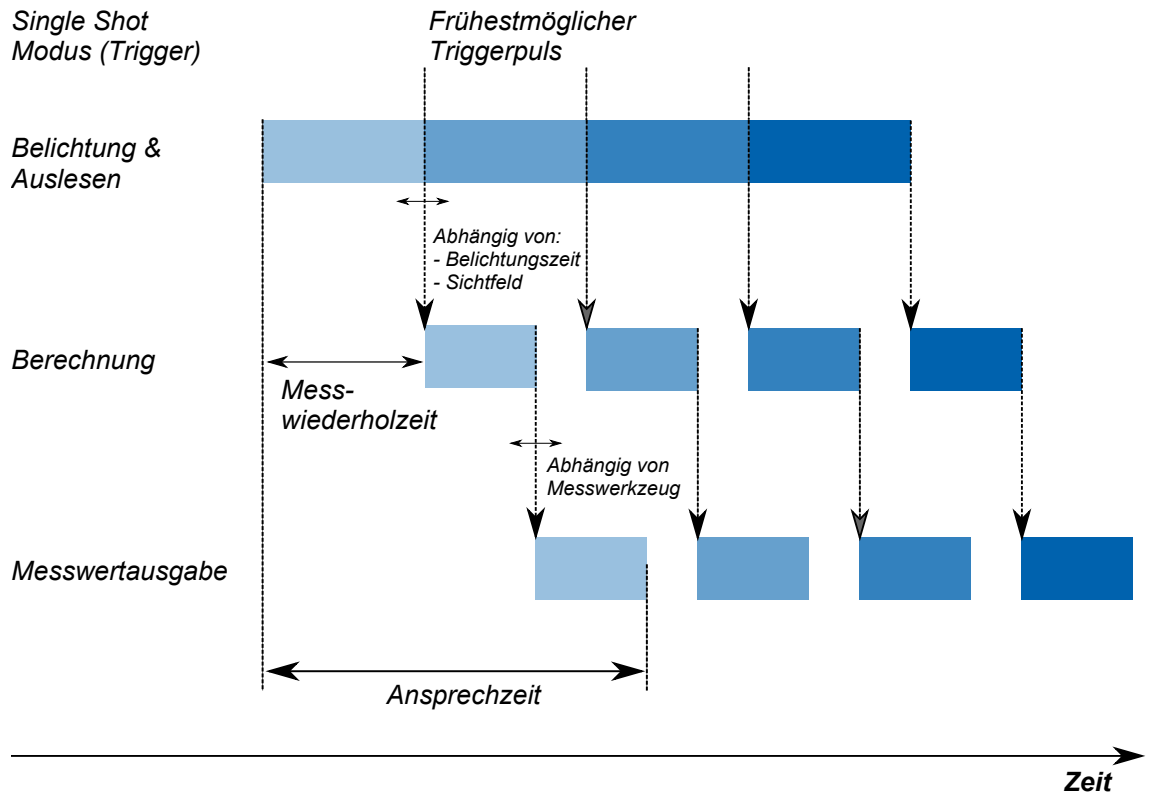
Single Shot Modus (Trigger)

Frühestmöglicher Triggerpuls

Belichtung & Auslesen

Abhängig von:
- Belichtungszeit
- Sichtfeld

Berechnung

Messwiederholzeit

Abhängig von Messwerkzeug

Messwertausgabe

Ansprechzeit

Zeit